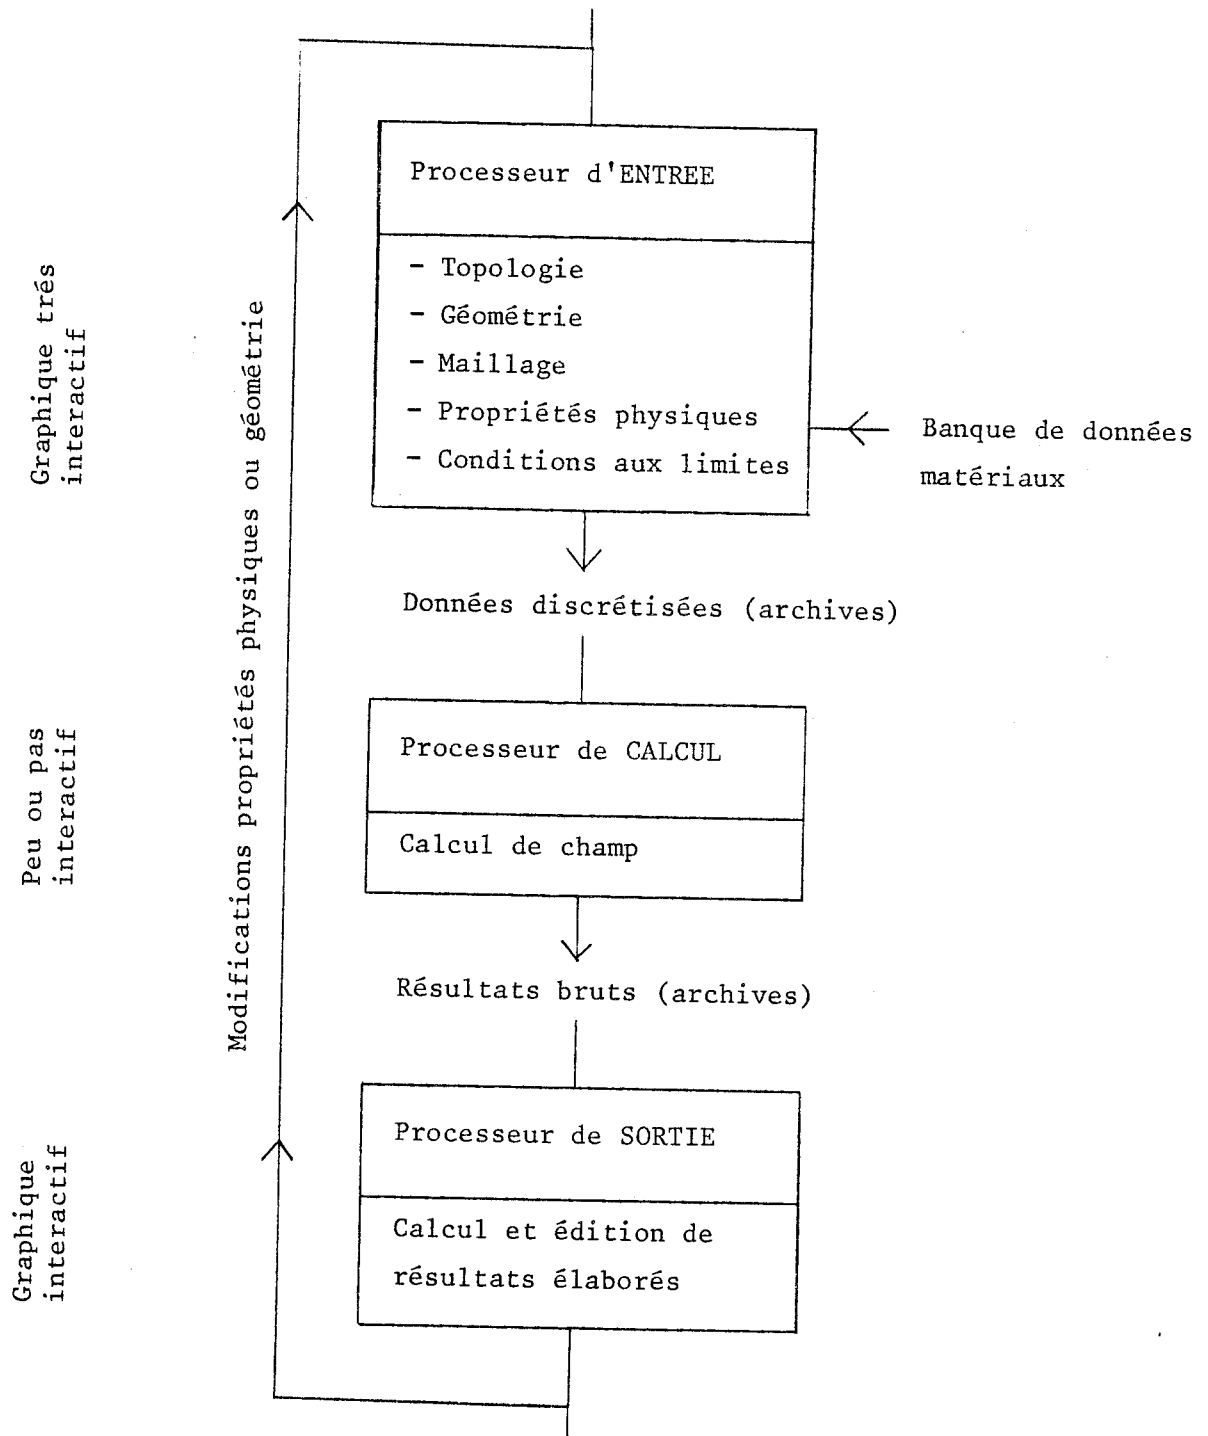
Graphique trés interactif

Peu ou pas interactif

Graphique interactif

Modifications propriétés physiques ou géométrie

Processeur d'ENTREE

- Topologie
- Géométrie
- Maillage
- Propriétés physiques
- Conditions aux limites

Banque de données matériaux

Données discrétisées (archives)

Processeur de CALCUL

Calcul de champ

Résultats bruts (archives)

Processeur de SORTIE

Calcul et édition de résultats élaborés